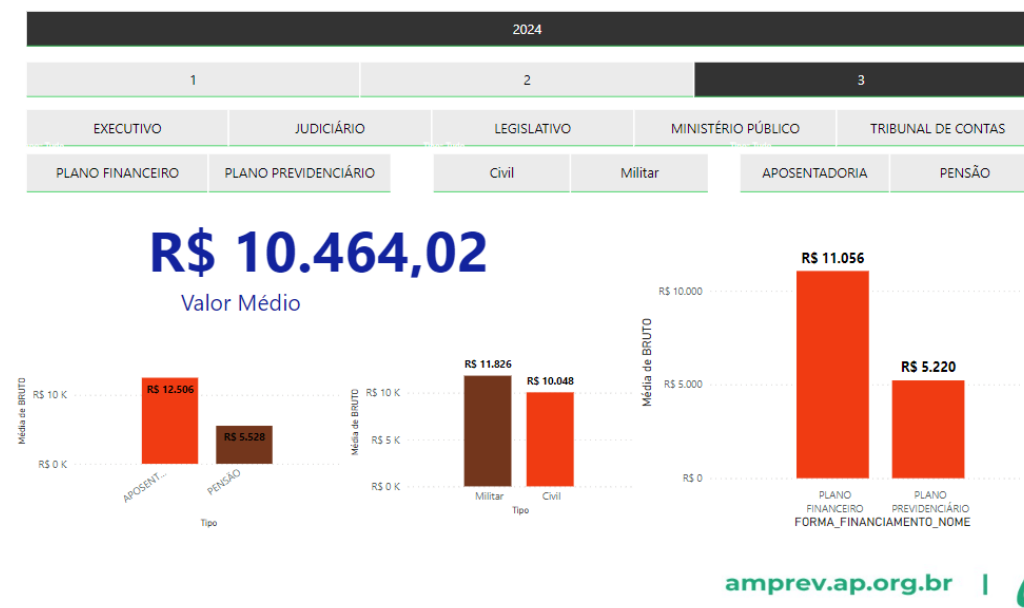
2024

1
2
3

EXECUTIVO
JUDICIÁRIO
LEGISLATIVO
MINISTÉRIO PÚBLICO
TRIBUNAL DE CONTAS

PLANO FINANCEIRO
PLANO PREVIDENCIÁRIO
Civil
Militar
APOSENTADORIA
PENSÃO

R$ 10.464,02
Valor Médio

Média de BRUTO
R$ 10 K
R$ 0 K
R$ 12.506
R$ 5.528
APOSENT...
PENSÃO
Tipo

Média de BRUTO
R$ 10 K
R$ 5 K
R$ 0 K
R$ 11.826
R$ 10.048
Militar
Civil
Tipo

Média de BRUTO
R$ 10.000
R$ 5.000
R$ 0
R$ 11.056
R$ 5.220
PLANO FINANCEIRO
PLANO PREVIDENCIÁRIO
FORMA_FINANCIAMENTO_NOME

amprev.ap.org.br |